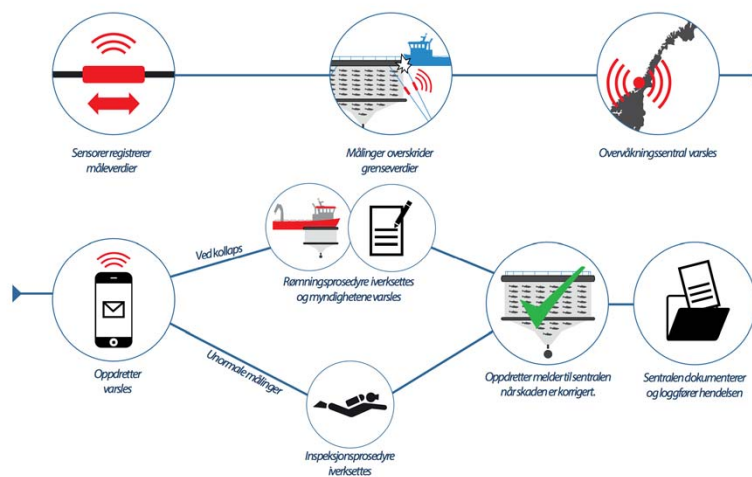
Sensorer registrerer måleverdier

Målinger overskrider grenseverdier

Overvåkningssentral varsles

Oppdretter varsles

Ved kollaps

Rømningsprosedyre iverksettes og myndighetene varsles

Unormale målinger

Inspeksjonsprosedyre iverksettes

Oppdretter melder til sentralen når skaden er korrigert.

Sentralen dokumenterer og loggfører hendelsen